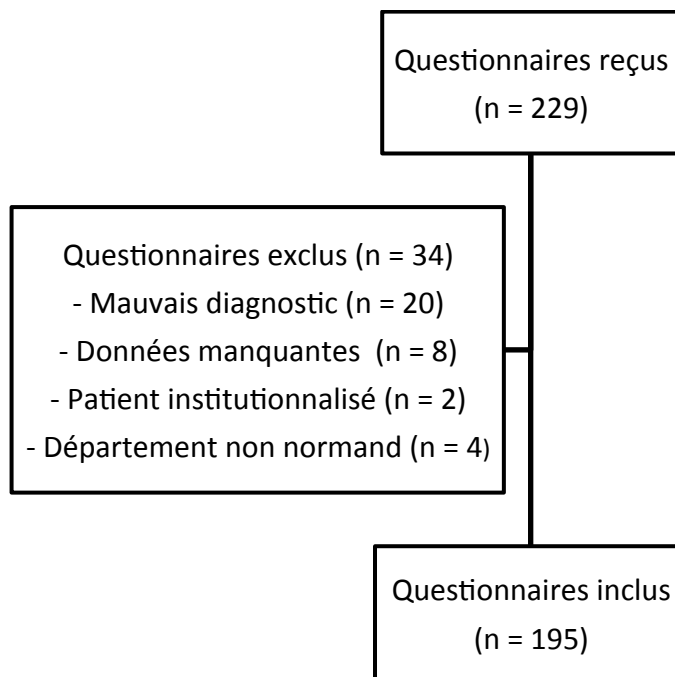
Questionnaires reçus
(n = 229)

Questionnaires exclus (n = 34)
- Mauvais diagnostic (n = 20)
- Données manquantes (n = 8)
- Patient institutionnalisé (n = 2)
- Département non normand (n = 4)

Questionnaires inclus
(n = 195)